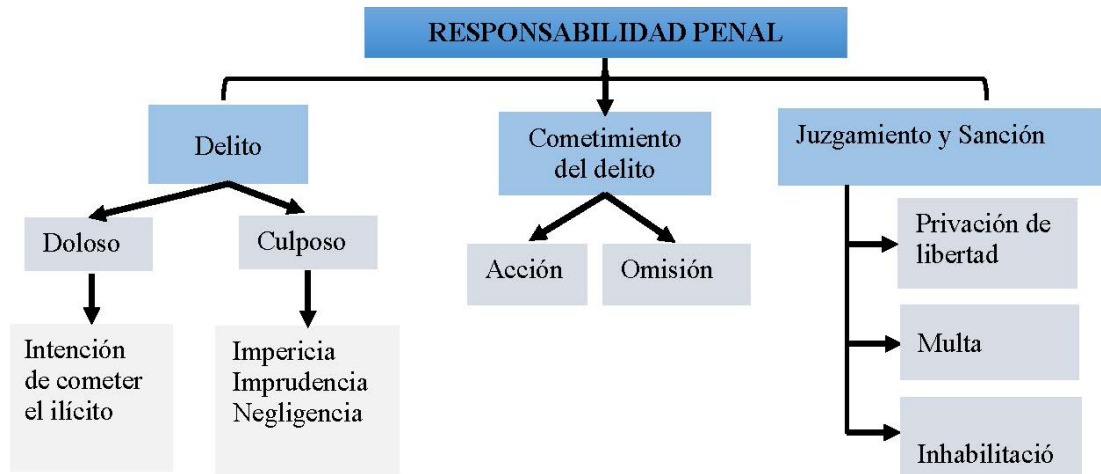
RESPONSABILIDAD PENAL

Delito

Doloso

Intención de cometer el ilícito

Culposo

Impericia
Imprudencia
Negligencia

Cometimiento del delito

Acción

Omisión

Juzgamiento y Sanción

Privación de libertad

Multa

Inhabilitació